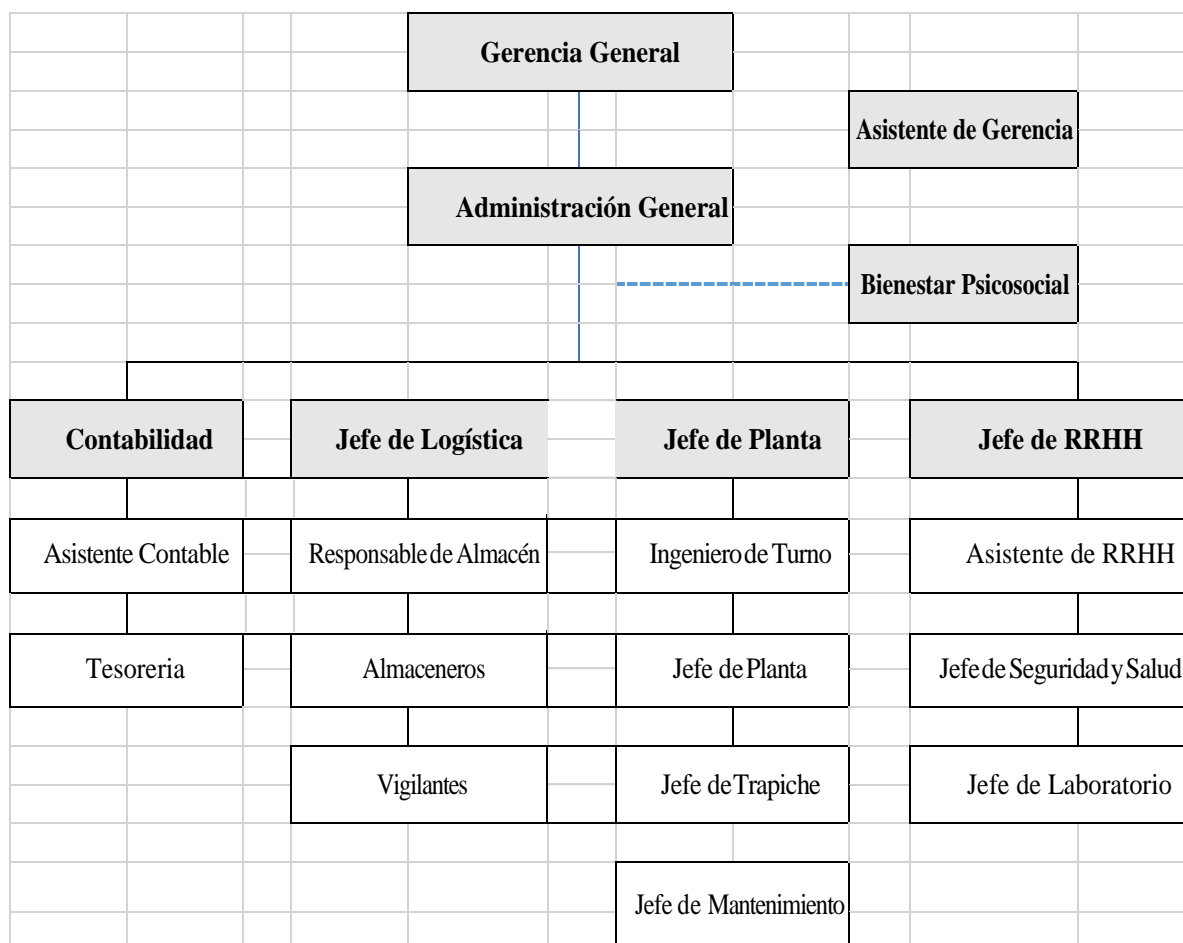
Gerencia General

Asistente de Gerencia

Administración General

Bienestar Psicosocial

Contabilidad

Jefe de Logística

Jefe de Planta

Jefe de RRHH

Asistente Contable

Responsable de Almacén

Ingeniero de Turno

Asistente de RRHH

Tesoreria

Almaceneros

Jefe de Planta

Jefe de Seguridad y Salud

Vigilantes

Jefe de Trapiche

Jefe de Laboratorio

Jefe de Mantenimiento